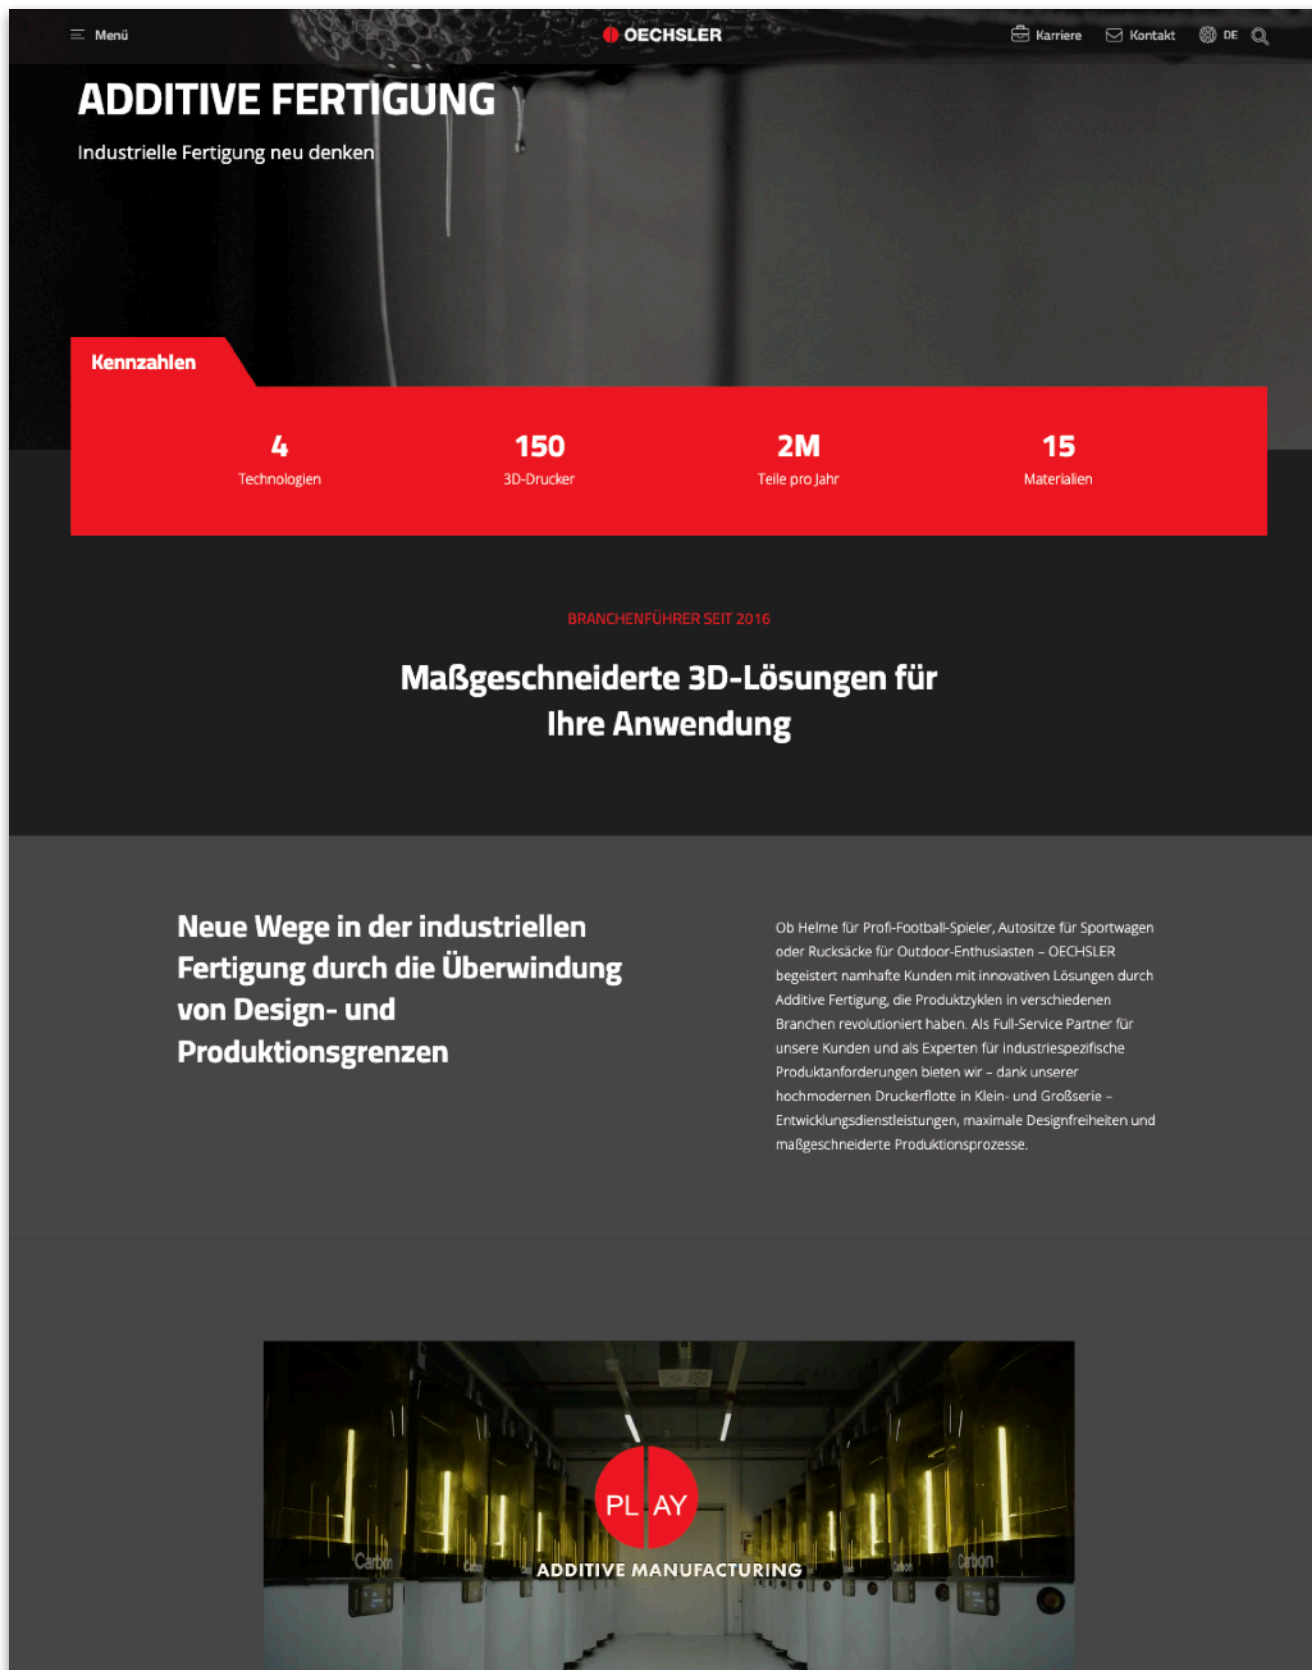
Menü

OECHSLER

Karriere Kontakt DE

ADDITIVE FERTIGUNG

Industrielle Fertigung neu denken

Kennzahlen

4
Technologien

150
3D-Drucker

2M
Teile pro Jahr

15
Materialien

BRANCHENFÜHRER SEIT 2016

Maßgeschneiderte 3D-Lösungen für Ihre Anwendung

Neue Wege in der industriellen Fertigung durch die Überwindung von Design- und Produktionsgrenzen

Ob Helme für Profi-Football-Spieler, Autositze für Sportwagen oder Rucksäcke für Outdoor-Enthusiasten – OECHSLER begeistert namhafte Kunden mit innovativen Lösungen durch Additive Fertigung, die Produktzyklen in verschiedenen Branchen revolutioniert haben. Als Full-Service Partner für unsere Kunden und als Experten für industriespezifische Produktanforderungen bieten wir – dank unserer hochmodernen Druckerflotte in Klein- und Großserie – Entwicklungsdienstleistungen, maximale Designfreiheiten und maßgeschneiderte Produktionsprozesse.

PL AY

ADDITIVE MANUFACTURING

Carbon

Carbon

Carbon

Carbon